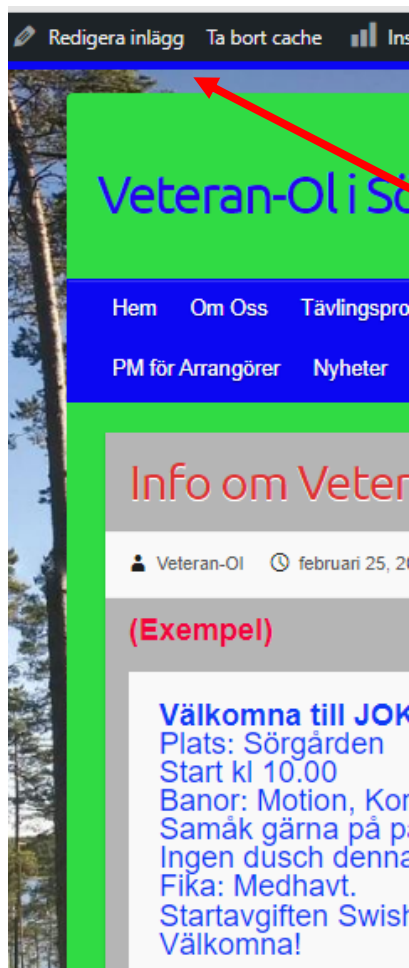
Redigera inlägg Ta bort cache Ins

Veteran-Ol i Sö

Hem Om Oss Tävlingspro

PM för Arrangörer Nyheter

Info om Veter

Veteran-Ol febraari 25, 2

(Exempel)

Välkomna till JOK
Plats: Sörgården
Start kl 10.00
Banor: Motion, Kor
Samåk gärna på pa
Ingen dusch denna
Fika: Medhavt.
Startavgiften Swish
Välkomna!